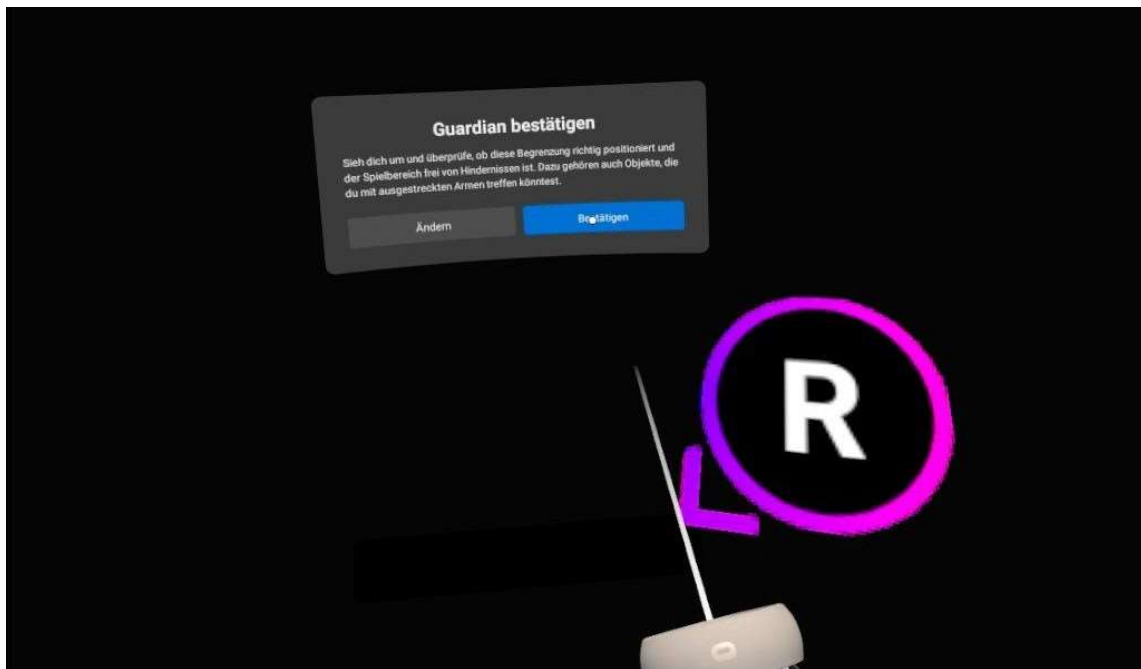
Guardian bestätigen

Sieh dich um und überprüfe, ob diese Begrenzung richtig positioniert und der Spielbereich frei von Hindernissen ist. Dazu gehören auch Objekte, die du mit ausgestreckten Armen treffen könntest.

Ändern

Bestätigen

R